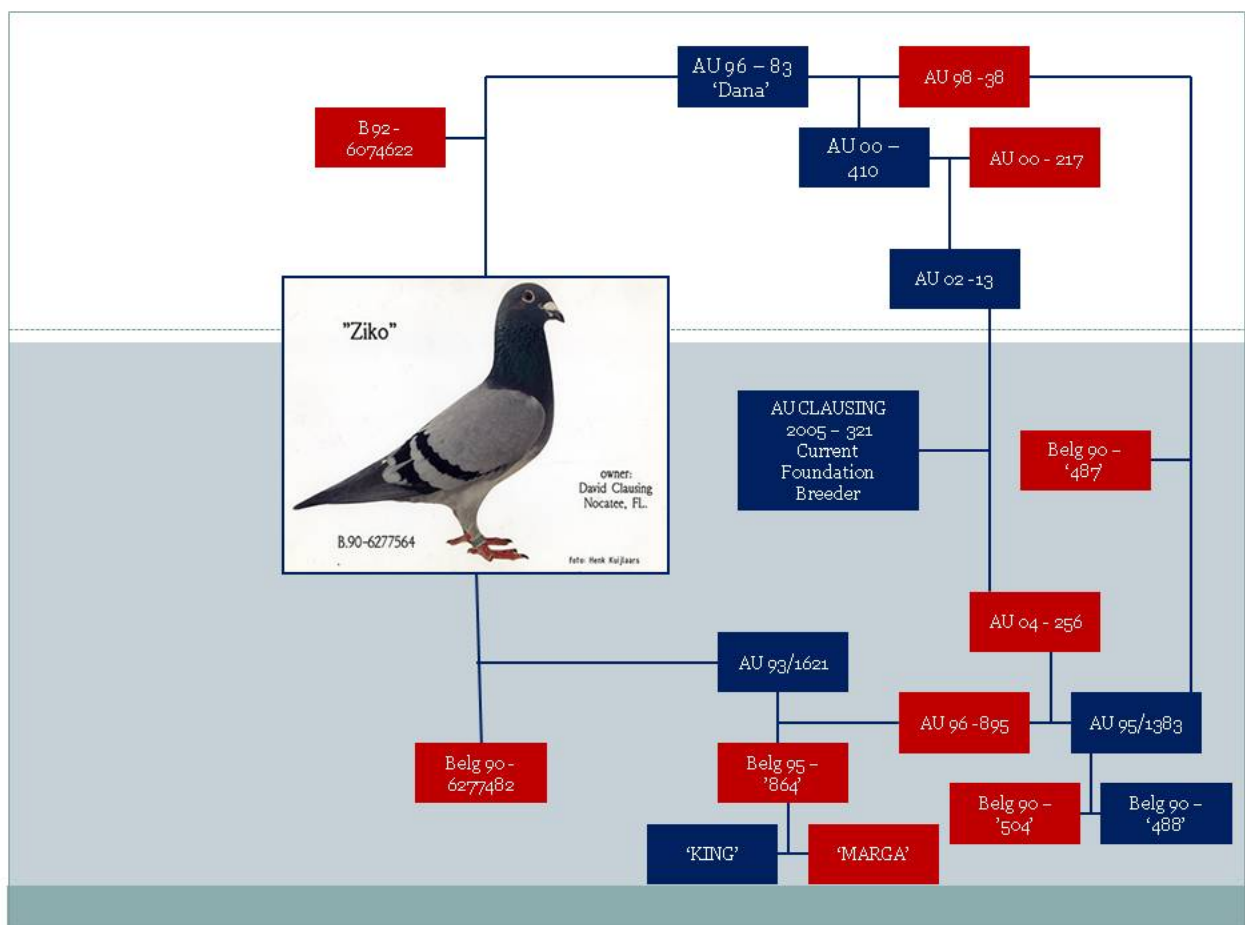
AU 96 – 83
'Dana'

AU 98 -38

B 92 - 6074622

AU 00 – 410

AU 00 - 217

AU 02 -13

"Ziko"

owner:
David Clausing
Nocatee, FL.

B.90-6277564

foto: Henk Kuijlaars

AU CLAUSING 2005 – 321 Current Foundation Breeder

Belg 90 – '487'

AU 04 - 256

AU 93/1621

AU 96 -895

AU 95/1383

Belg 90 - 6277482

Belg 95 – '864'

Belg 90 – '504'

Belg 90 – '488'

'KING'

'MARGA'